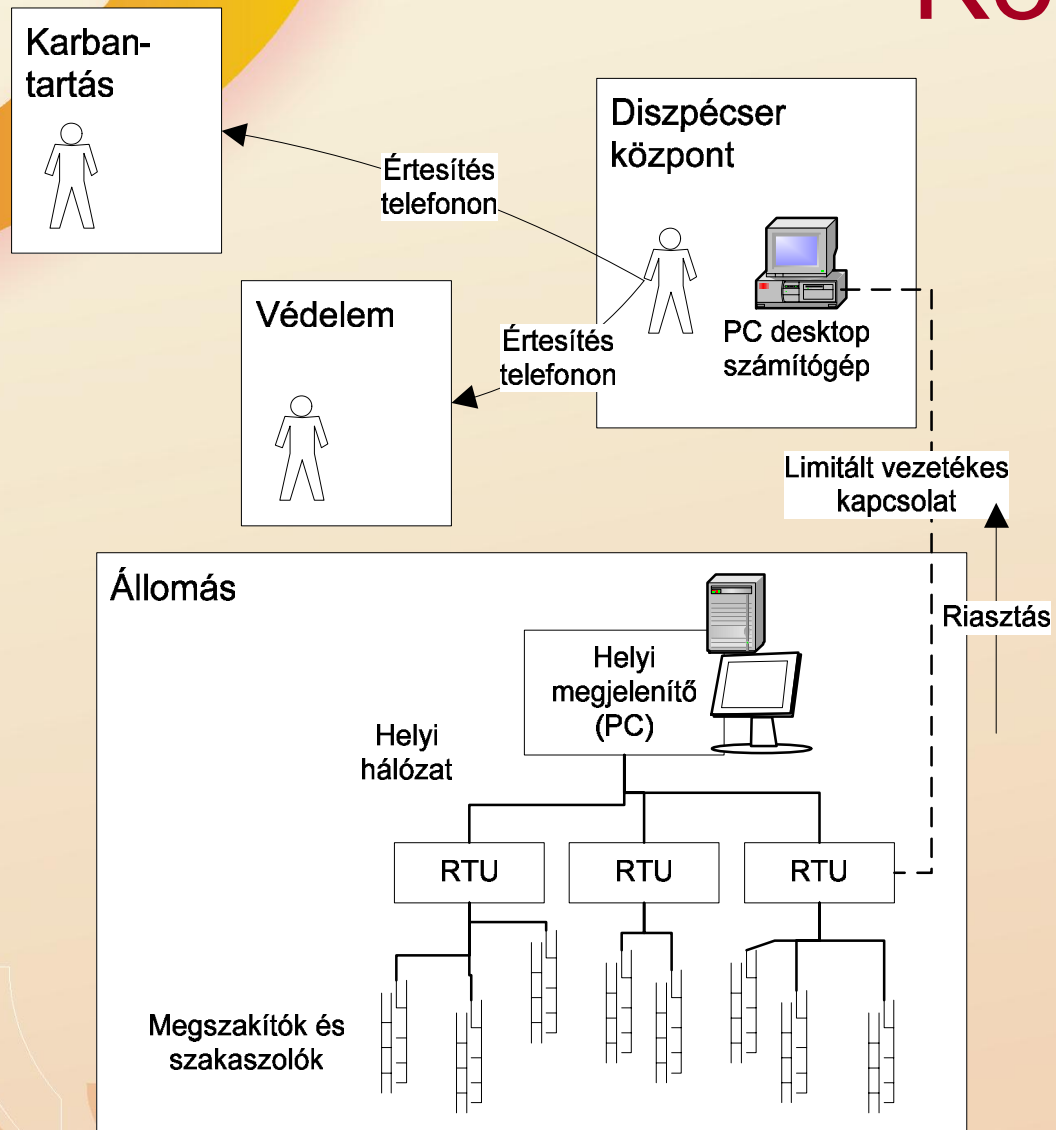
Karbantartás

Értesítés telefonon

Diszpécser központ

Védelem

Értesítés telefonon

PC desktop számítógép

Limitált vezetékes kapcsolat

Riasztás

Állomás

Helyi megjelenítő (PC)

Helyi hálózat

RTU

RTU

RTU

Megszakítók és szakaszolók